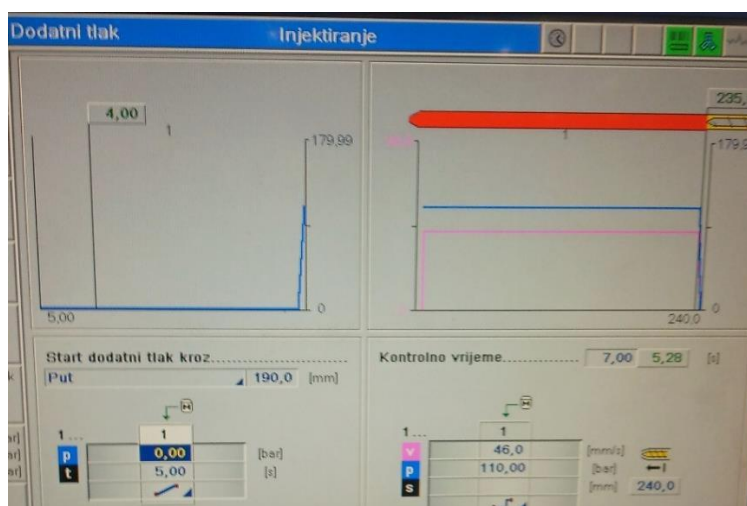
Dodatni tlak
Injektiranje

4,00
1
179,99
5,00
0

235,
1
179,9
240,0
0

Start dodatni tlak kroz.........................
Put
190,0 [mm]

1 ...
1
p
0,00
[bar]
t
5,00
[s]

Kontrolno vrijeme................
7,00
5,28
[s]

1 ...
1
v
46,0
[mm/s]
p
110,00
[bar]
s
[mm]
240,0

ar]
ar]
ar]
k